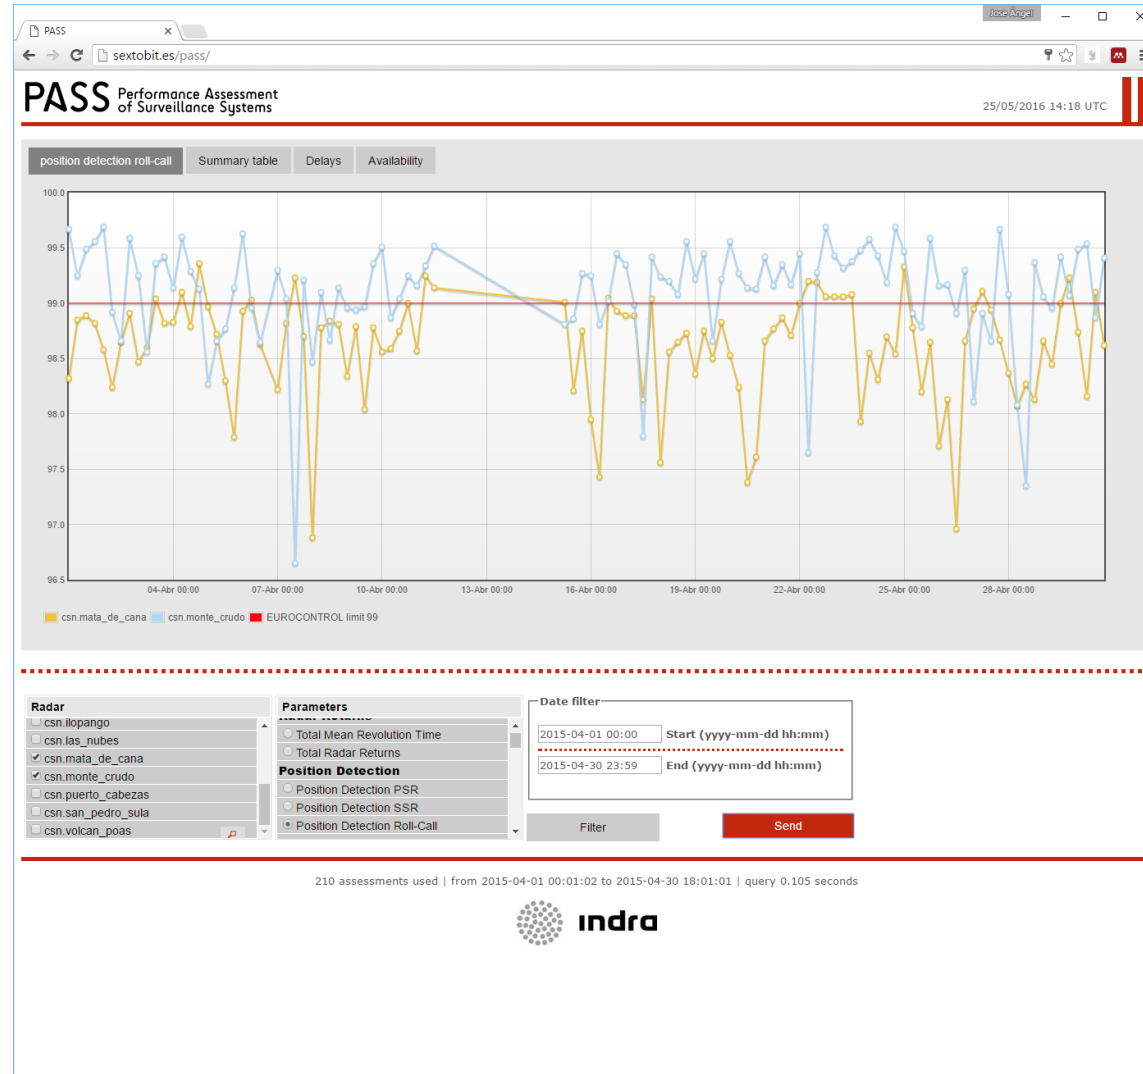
PASS

Jose Angel

sextobit.es/pass/

PASS Performance Assessment of Surveillance Systems

25/05/2016 14:18 UTC

position detection roll-call | Summary table | Delays | Availability

100.0
99.5
99.0
98.5
98.0
97.5
97.0
96.5

04-Abr 00:00
07-Abr 00:00
10-Abr 00:00
13-Abr 00:00
16-Abr 00:00
19-Abr 00:00
22-Abr 00:00
25-Abr 00:00
28-Abr 00:00

csn.mata_de_cana
csn.monte_crudo
EUROCONTROL limit 99

Radar
csn.ilopango
csn.las_nubes
csn.mata_de_cana
csn.monte_crudo
csn.puerto_cabezas
csn.san_pedro_sula
csn.volcan_poas

Parameters
Total Mean Revolution Time
Total Radar Returns
Position Detection
Position Detection PSR
Position Detection SSR
Position Detection Roll-Call

Date filter
2015-04-01 00:00 Start (yyyy-mm-dd hh:mm)
2015-04-30 23:59 End (yyyy-mm-dd hh:mm)

Filter
Send

210 assessments used | from 2015-04-01 00:01:02 to 2015-04-30 18:01:01 | query 0.105 seconds

indra